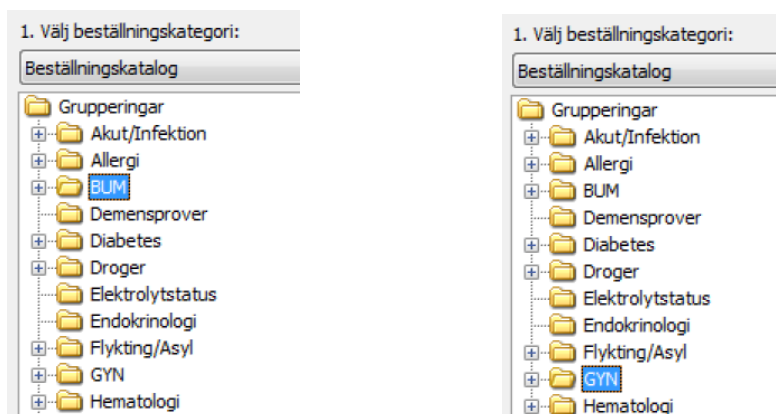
1. Välj beställningskategori:

Beställningskatalog

Grupperingar
Akut/Infektion
Allergi
BUM
Demensprover
Diabetes
Droger
Elektrolytstatus
Endokrinologi
Flykting/Asyl
GYN
Hematologi

1. Välj beställningskategori:

Beställningskatalog

Grupperingar
Akut/Infektion
Allergi
BUM
Demensprover
Diabetes
Droger
Elektrolytstatus
Endokrinologi
Flykting/Asyl
GYN
Hematologi